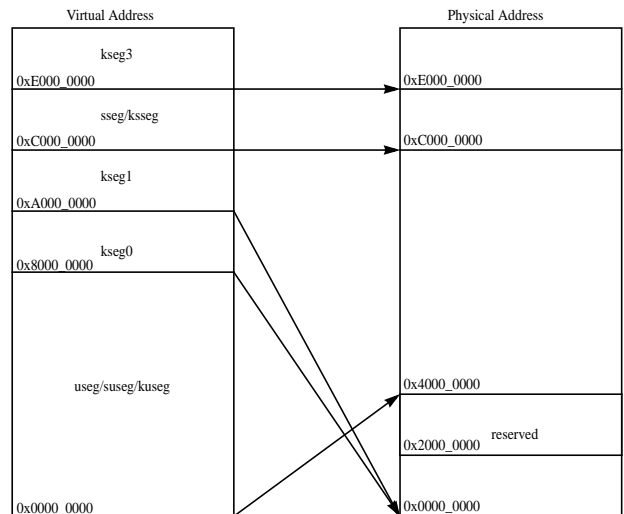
Virtual Address

Physical Address

kseg3

0xE000_0000

0xE000_0000

sseg/ksseg

0xC000_0000

0xC000_0000

kseg1

0xA000_0000

kseg0

0x8000_0000

useg/suseg/kuseg

0x4000_0000

reserved

0x2000_0000

0x0000_0000

0x0000_0000